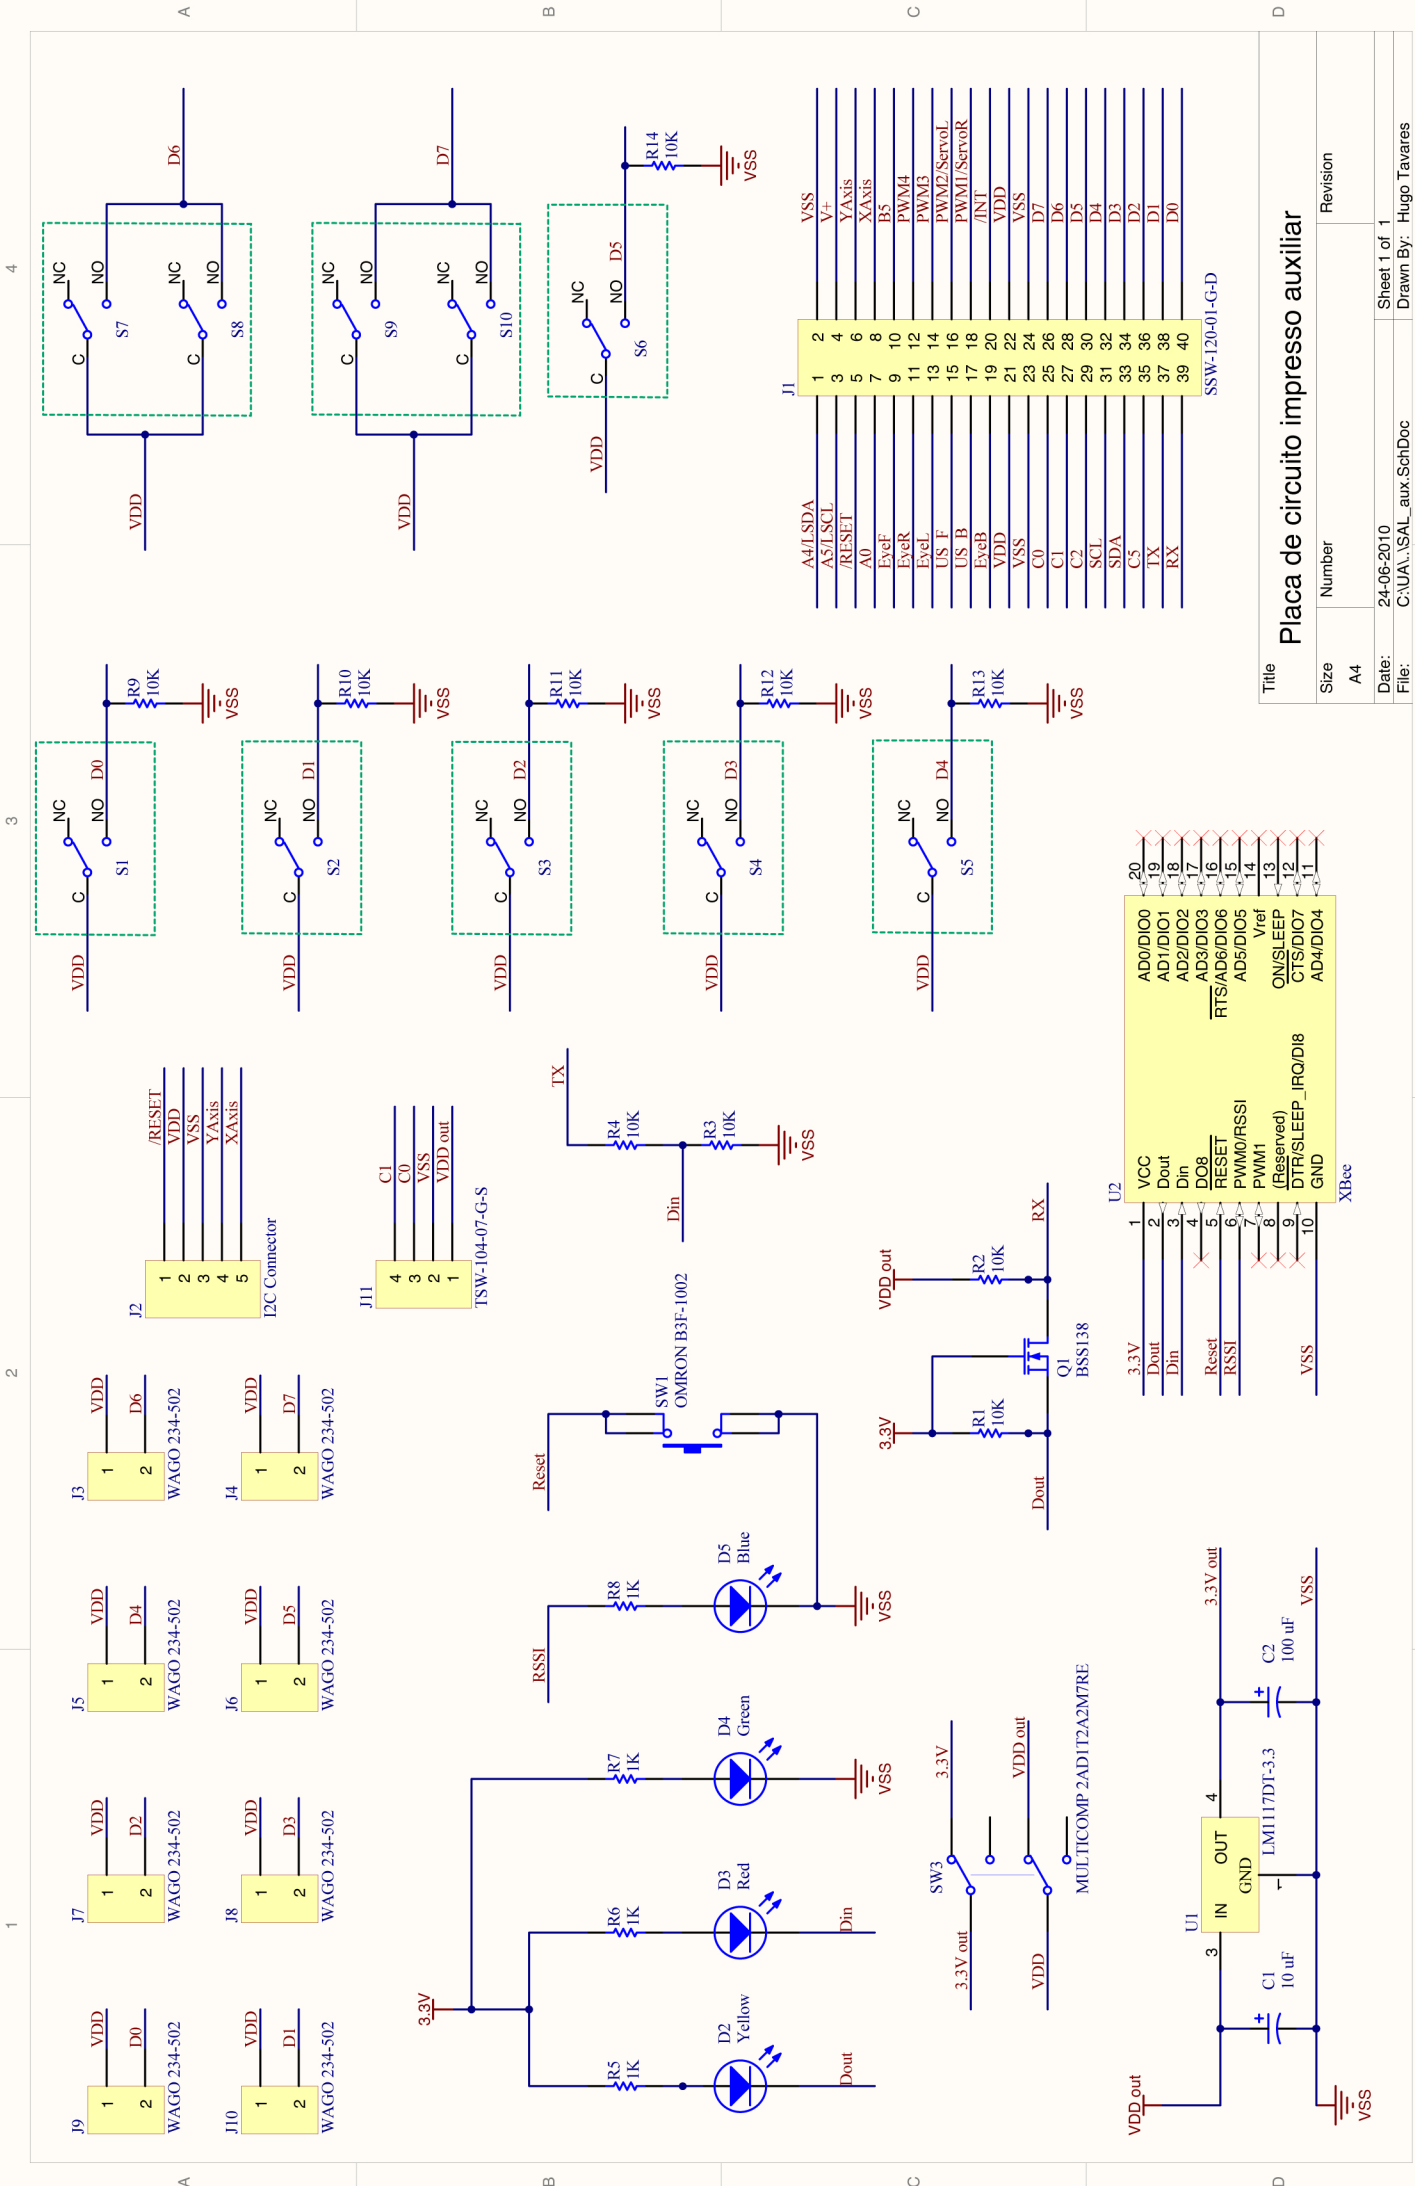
Title
Placa de circuito impresso auxiliar
Size
A4
Number
Revision
Date: 24-06-2010
Sheet 1 of 1
File: C:\UA\.\SAL_aux.SchDoc
Drawn By: Hugo Tavares

A B C D
4 3 2 1

D6 NC NO S7 C NC NO S8 C VDD
D7 NC NO S9 C NC NO S10 C VDD
R14 10K VSS D5 NC NO S6 C VDD

J1 SSW-120-01-G-D
| | | |
|---|---|---|---|
| A4/LSDA | 1 | 2 | VSS |
| A5/LSCL | 3 | 4 | V+ |
| /RESET | 5 | 6 | YAxis |
| A0 | 7 | 8 | XAxis |
| EyeF | 9 | 10 | B5 |
| EyeR | 11 | 12 | PWM4 |
| EyeL | 13 | 14 | PWM3 |
| US_F | 15 | 16 | PWM2/ServoL |
| US_B | 17 | 18 | PWM1/ServoR |
| EyeB | 19 | 20 | /INT |
| VDD | 21 | 22 | VDD |
| VSS | 23 | 24 | VSS |
| C0 | 25 | 26 | D7 |
| C1 | 27 | 28 | D6 |
| C2 | 29 | 30 | D5 |
| SCL | 31 | 32 | D4 |
| SDA | 33 | 34 | D3 |
| C5 | 35 | 36 | D2 |
| TX | 37 | 38 | D1 |
| RX | 39 | 40 | D0 |

R9 10K VSS D0 NC NO S1 C VDD
R10 10K VSS D1 NC NO S2 C VDD
R11 10K VSS D2 NC NO S3 C VDD
R12 10K VSS D3 NC NO S4 C VDD
R13 10K VSS D4 NC NO S5 C VDD

J2 I2C Connector 1 /RESET 2 VDD 3 VSS 4 YAxis 5 XAxis
J11 TSW-104-07-G-S 4 C1 3 C0 2 VSS 1 VDD out
TX R4 10K R3 10K VSS Din

U2 XBee
1 VCC 2 Dout 3 Din 4 DO8 5 RESET 6 PWM0/RSSI 7 PWM1 8 (Reserved) 9 DTR/SLEEP_IRQ/DI8 10 GND
20 AD0/DIO0 19 AD1/DIO1 18 AD2/DIO2 17 AD3/DIO3 16 RTS/AD6/DIO6 15 AD5/DIO5 14 Vref 13 ON/SLEEP 12 CTS/DIO7 11 AD4/DIO4
3.3V Dout Din Reset RSSI VSS

VDD_out R2 10K RX Q1 BSS138 3.3V R1 10K Dout

J3 WAGO 234-502 1 VDD 2 D6
J4 WAGO 234-502 1 VDD 2 D7
J5 WAGO 234-502 1 VDD 2 D4
J6 WAGO 234-502 1 VDD 2 D5
J7 WAGO 234-502 1 VDD 2 D2
J8 WAGO 234-502 1 VDD 2 D3
J9 WAGO 234-502 1 VDD 2 D0
J10 WAGO 234-502 1 VDD 2 D1

Reset SW1 OMRON B3F-1002
RSSI R8 1K D5 Blue VSS
R7 1K D4 Green VSS
R6 1K D3 Red Din
R5 1K D2 Yellow Dout
3.3V

SW3 3.3V out 3.3V VDD out VDD MULTICOMP 2AD1T2A2M7RE

U1 LM1117DT-3.3 3 IN 4 OUT GND 1
3.3V out C2 100 uF VSS
C1 10 uF VDD_out VSS